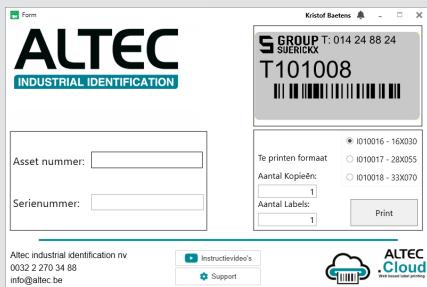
Form

Kristof Baetens

ALTEC

INDUSTRIAL IDENTIFICATION

GROUP T: 014 24 88 24
SUERICKX

T101008

Asset nummer:

Serienummer:

I010016 - 16X030

Te printen formaat

I010017 - 28X055

Aantal Kopieën:

1

I010018 - 33X070

Aantal Labels:

1

Print

Altec industrial identification nv
0032 2 270 34 88
info@altec.be

Instructievideo's

Support

ALTEC
.Cloud
Web based label printing